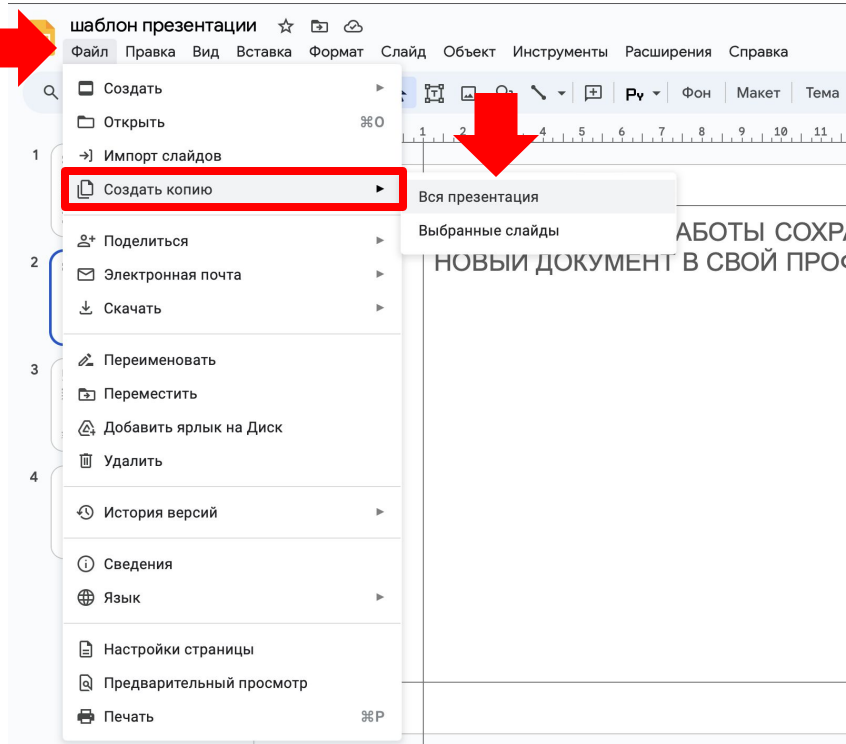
шаблон презентации

Файл Правка Вид Вставка Формат Слайд Объект Инструменты Расширения Справка

Фон Макет Тема

1 2 3 4

Создать
Открыть ⌘O
Импорт слайдов
Создать копию
Поделиться
Электронная почта
Скачать
Переименовать
Переместить
Добавить ярлык на Диск
Удалить
История версий
Сведения
Язык
Настройки страницы
Предварительный просмотр
Печать ⌘P

Вся презентация
Выбранные слайды

АБОТЫ СОХРА
НОВЫЙ ДОКУМЕНТ В СВОЙ ПРОФ